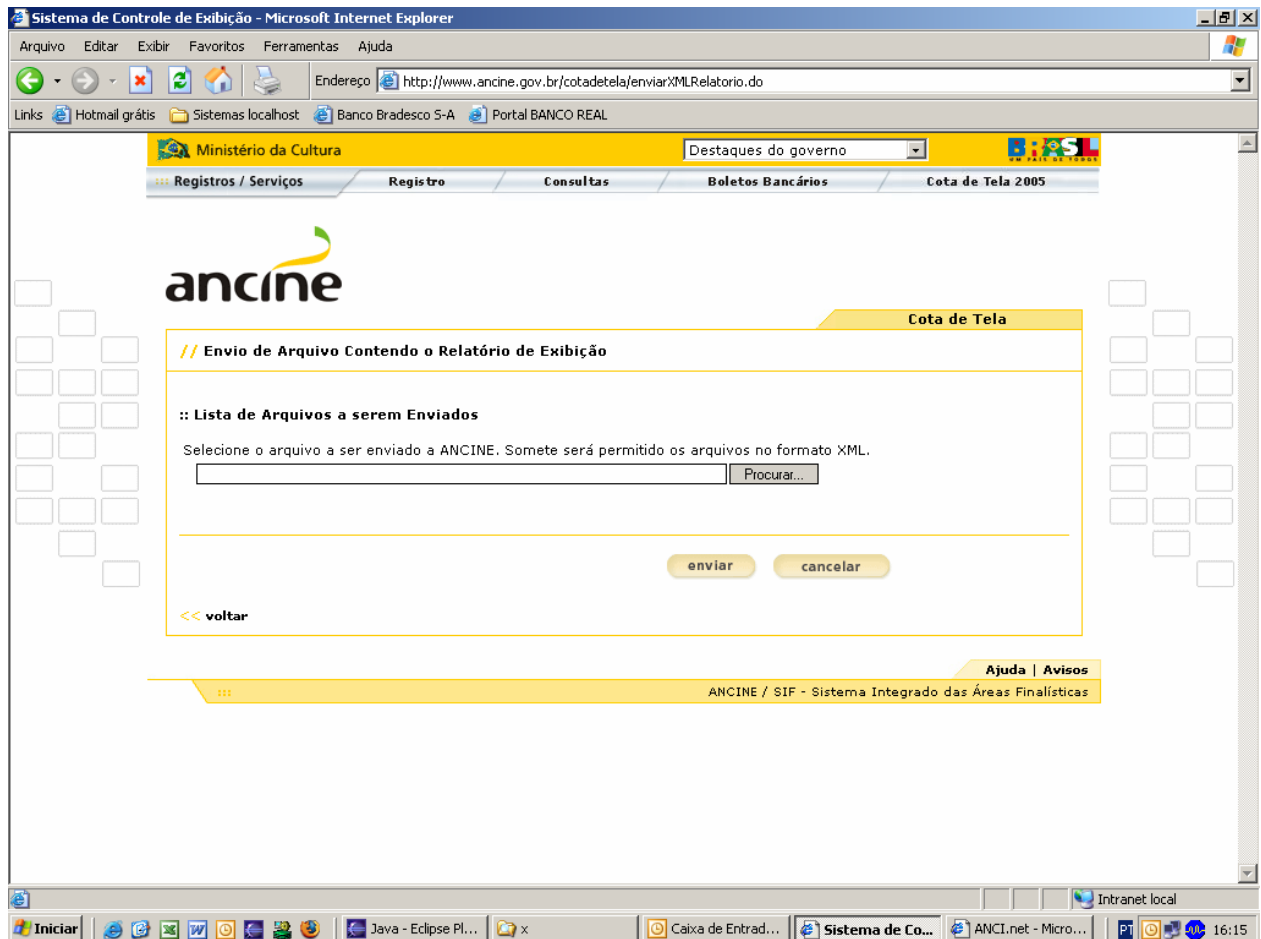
Sistema de Controle de Exibição - Microsoft Internet Explorer

Arquivo Editar Exibir Favoritos Ferramentas Ajuda

Endereço http://www.ancine.gov.br/cotadetela/enviarXMLRelatorio.do

Links Hotmail grátis Sistemas localhost Banco Bradesco S-A Portal BANCO REAL

Ministério da Cultura

Destaques do governo

BRASIL UM PAÍS DE TODOS

Registros / Serviços Registro Consultas Boletos Bancários Cota de Tela 2005

ancine

Cota de Tela

// Envio de Arquivo Contendo o Relatório de Exibição

:: Lista de Arquivos a serem Enviados

Selecione o arquivo a ser enviado a ANCINE. Somete será permitido os arquivos no formato XML.

Procurar...

enviar cancelar

<< voltar

Ajuda | Avisos

ANCINE / SIF - Sistema Integrado das Áreas Finalísticas

Intranet local

Iniciar Java - Eclipse Pl... x Caixa de Entrad... Sistema de Co... ANCI.net - Micro... PT 16:15